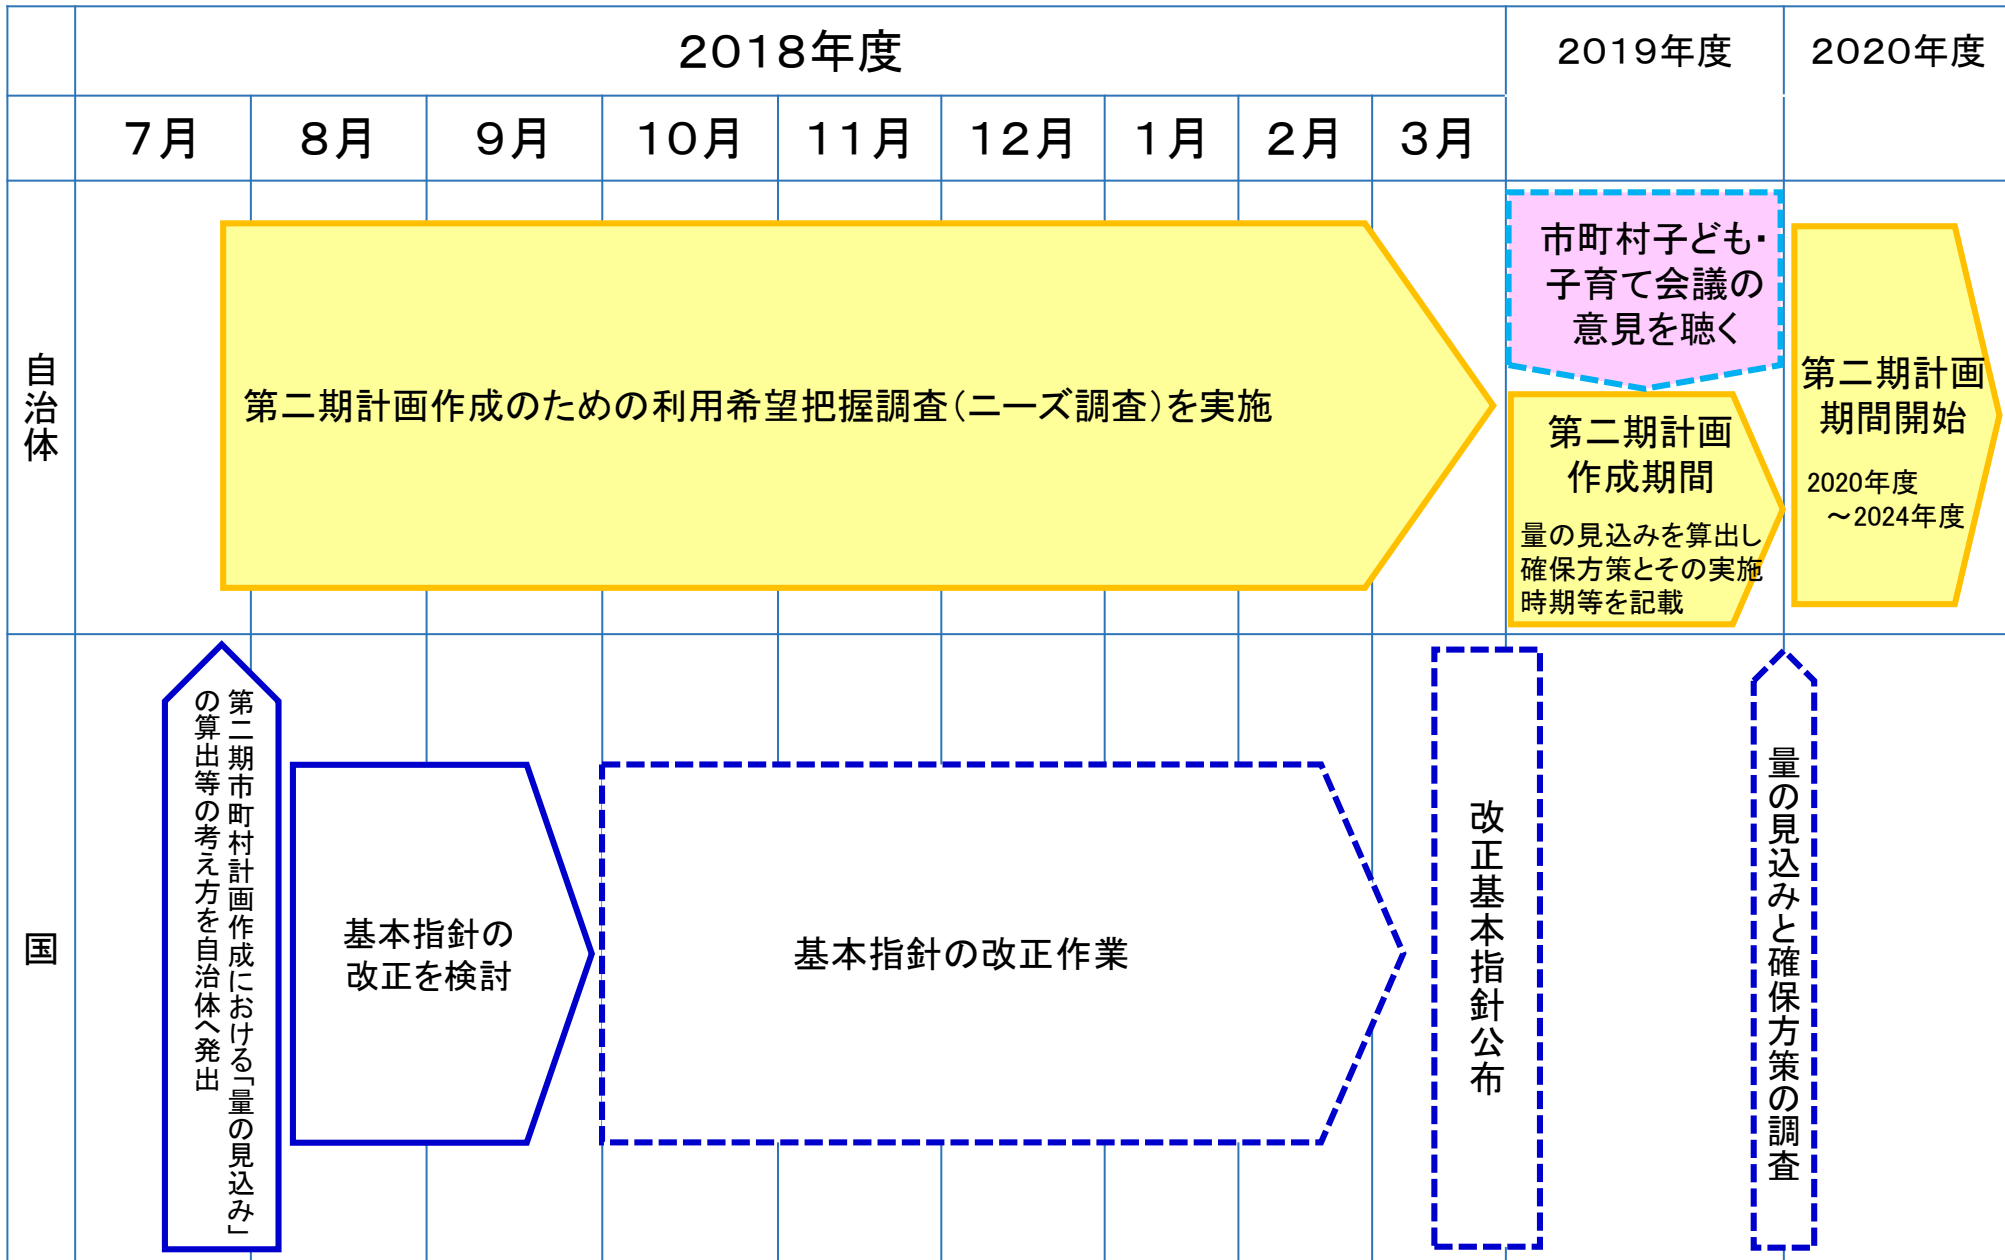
| | 2018年度 | | | | | | | | | 2019年度 | 2020年度 |
|---|---|---|---|---|---|---|---|---|---|---|---|
| | 7月 | 8月 | 9月 | 10月 | 11月 | 12月 | 1月 | 2月 | 3月 | | |

自治体

第二期計画作成のための利用希望把握調査(ニーズ調査)を実施

市町村子ども・子育て会議の意見を聴く

第二期計画作成期間

量の見込みを算出し確保方策とその実施時期等を記載

第二期計画期間開始

2020年度 ～2024年度

国

第二期市町村計画作成における「量の見込み」の算出等の考え方を自治体へ発出

基本指針の改正を検討

基本指針の改正作業

改正基本指針公布

量の見込みと確保方策の調査